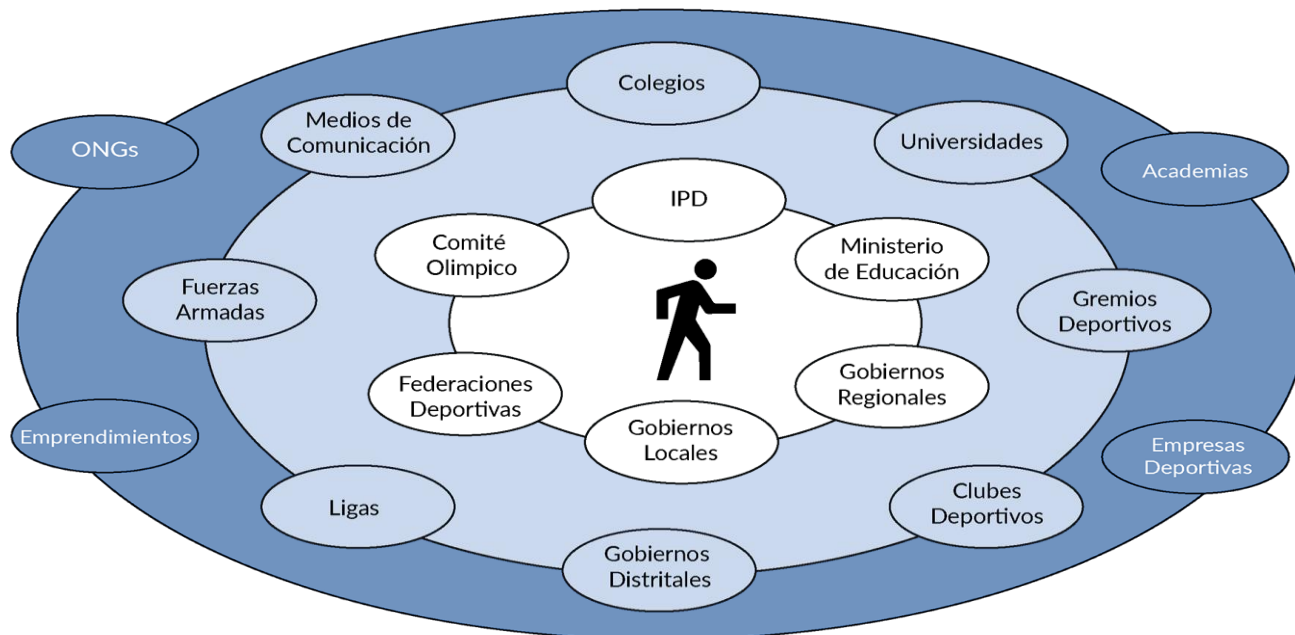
Colegios

Medios de Comunicación

Universidades

ONGs

Academias

IPD

Comité Olimpico

Ministerio de Educación

Fuerzas Armadas

Gremios Deportivos

Federaciones Deportivas

Gobiernos Regionales

Emprendimientos

Gobiernos Locales

Empresas Deportivas

Ligas

Clubes Deportivos

Gobiernos Distritales